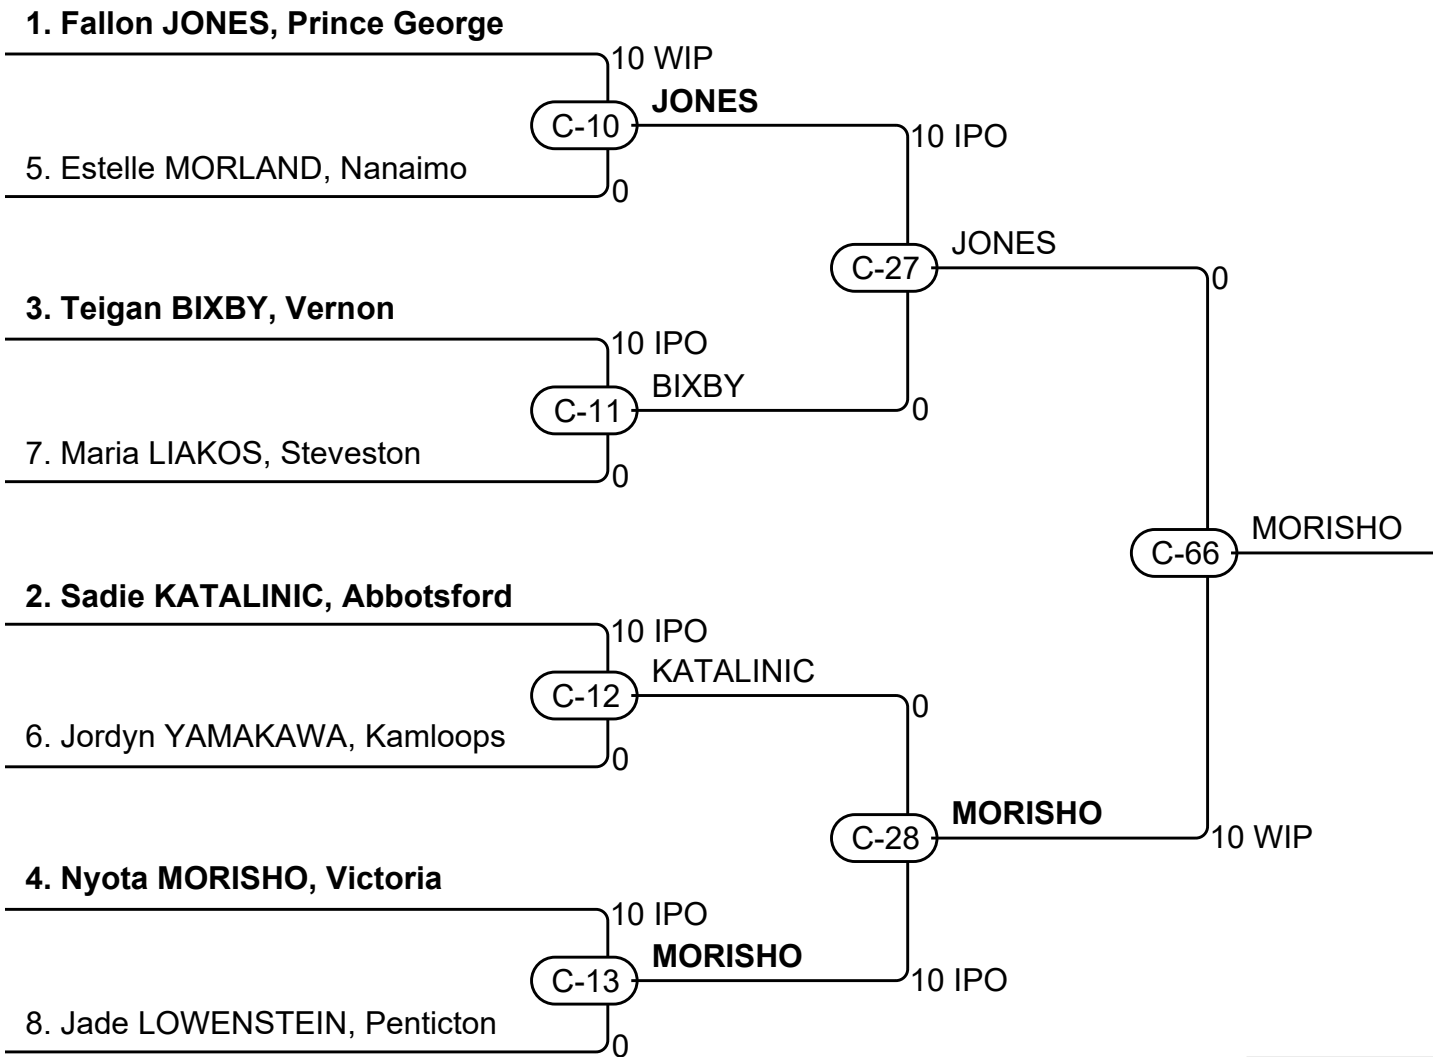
1. Fallon JONES, Prince George

10 WIP

C-10

JONES

5. Estelle MORLAND, Nanaimo

0

10 IPO

C-27

JONES

0

3. Teigan BIXBY, Vernon

10 IPO

C-11

BIXBY

7. Maria LIAKOS, Steveston

0

0

C-66

MORISHO

2. Sadie KATALINIC, Abbotsford

10 IPO

C-12

KATALINIC

6. Jordyn YAMAKAWA, Kamloops

0

0

C-28

MORISHO

10 WIP

4. Nyota MORISHO, Victoria

10 IPO

C-13

MORISHO

8. Jade LOWENSTEIN, Penticton

0

10 IPO